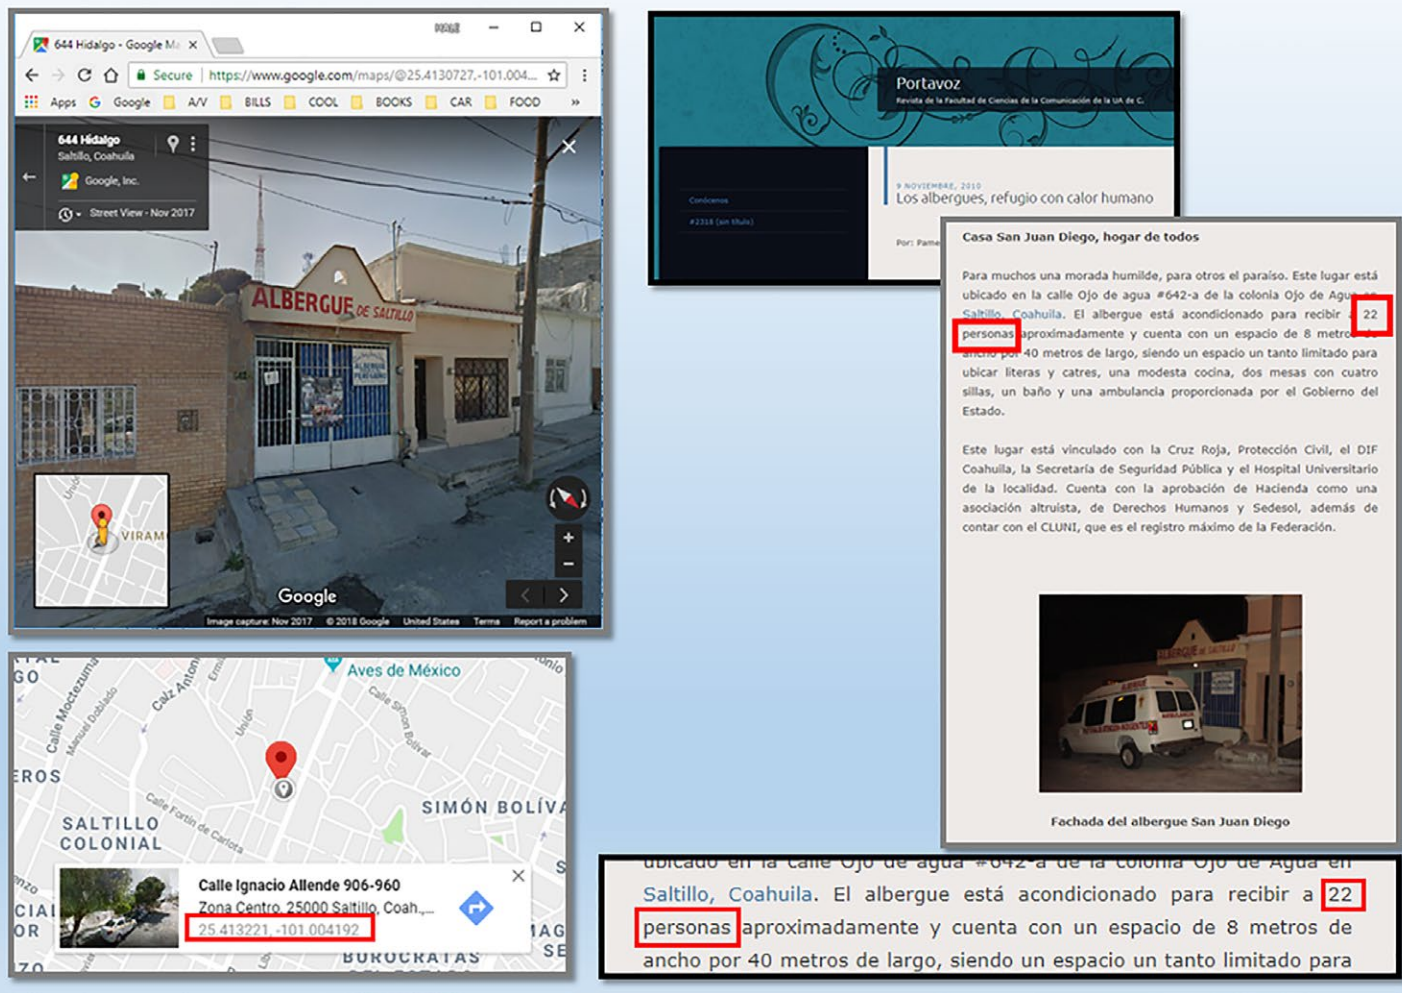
644 Hidalgo - Google Ma ×

Secure | https://www.google.com/maps/@25.4130727,-101.004...

Apps Google A/V BILLS COOL BOOKS CAR FOOD »

644 Hidalgo
Saltillo, Coahuila
Google, Inc.
Street View - Nov 2017

ALBERGUE DE SALTILLO

VIRAM

Google

Image capture: Nov 2017 © 2018 Google United States Terms Report a problem

Portavoz
Revista de la Facultad de Ciencias de la Comunicación de la UA de C.

Conócenos
#2318 (sin título)

9 NOVIEMBRE, 2010
Los albergues, refugio con calor humano

Por: Pame

Casa San Juan Diego, hogar de todos

Para muchos una morada humilde, para otros el paraíso. Este lugar está ubicado en la calle Ojo de agua #642-a de la colonia Ojo de Agua en Saltillo, Coahuila. El albergue está acondicionado para recibir a 22 personas aproximadamente y cuenta con un espacio de 8 metros de ancho por 40 metros de largo, siendo un espacio un tanto limitado para ubicar literas y catres, una modesta cocina, dos mesas con cuatro sillas, un baño y una ambulancia proporcionada por el Gobierno del Estado.

Este lugar está vinculado con la Cruz Roja, Protección Civil, el DIF Coahuila, la Secretaría de Seguridad Pública y el Hospital Universitario de la localidad. Cuenta con la aprobación de Hacienda como una asociación altruista, de Derechos Humanos y Sedesol, además de contar con el CLUNI, que es el registro máximo de la Federación.

Fachada del albergue San Juan Diego

Aves de México
Calle Moctezuma
Manuel Doblado
Calz Antonio
Unión
Calle Simón Bolívar
Calle Fortín de Carlota
SIMÓN BOLÍVA
SALTILLO COLONIAL
EROS
BUROCRATAS

Calle Ignacio Allende 906-960
Zona Centro, 25000 Saltillo, Coah.,...
25.413221, -101.004192

ubicado en la calle Ojo de agua #642-a de la colonia Ojo de Agua en Saltillo, Coahuila. El albergue está acondicionado para recibir a 22 personas aproximadamente y cuenta con un espacio de 8 metros de ancho por 40 metros de largo, siendo un espacio un tanto limitado para